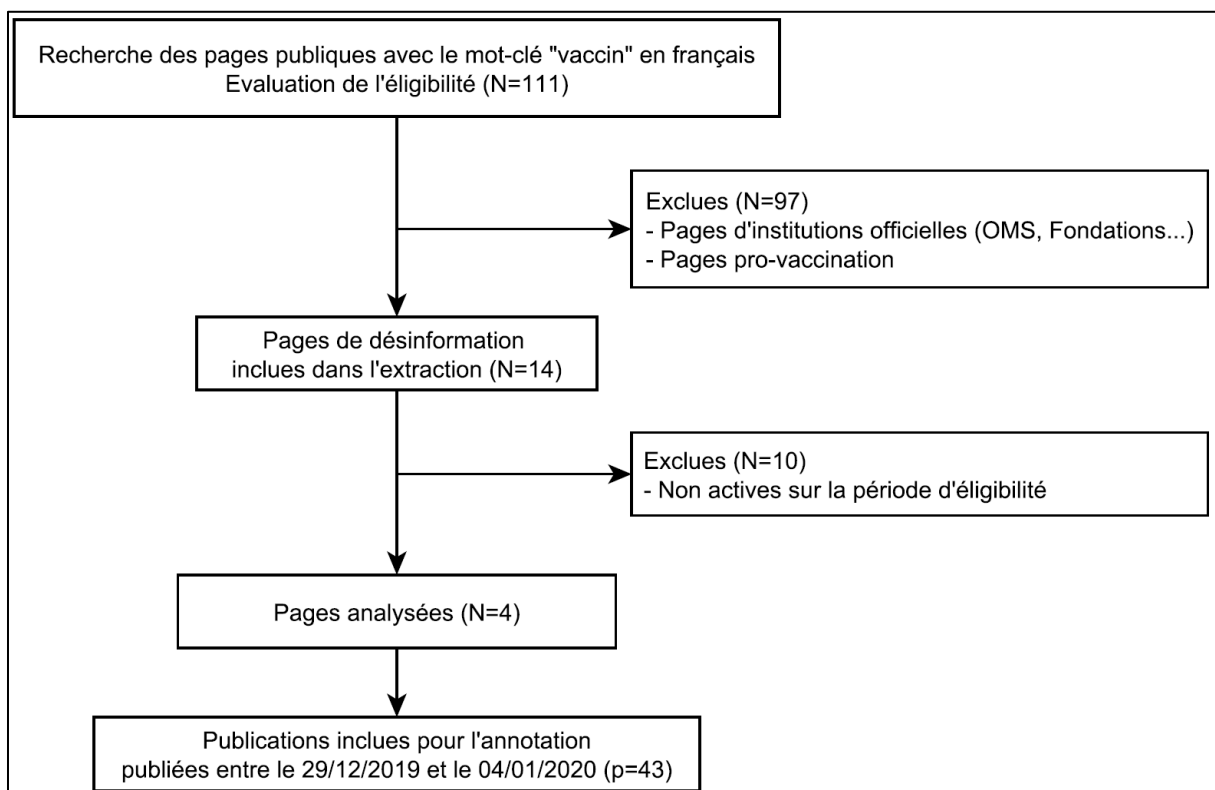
Recherche des pages publiques avec le mot-clé "vaccin" en français
Evaluation de l'éligibilité (N=111)

Exclues (N=97)
- Pages d'institutions officielles (OMS, Fondations...)
- Pages pro-vaccination

Pages de désinformation
inclues dans l'extraction (N=14)

Exclues (N=10)
- Non actives sur la période d'éligibilité

Pages analysées (N=4)

Publications inclues pour l'annotation
publiées entre le 29/12/2019 et le 04/01/2020 (p=43)